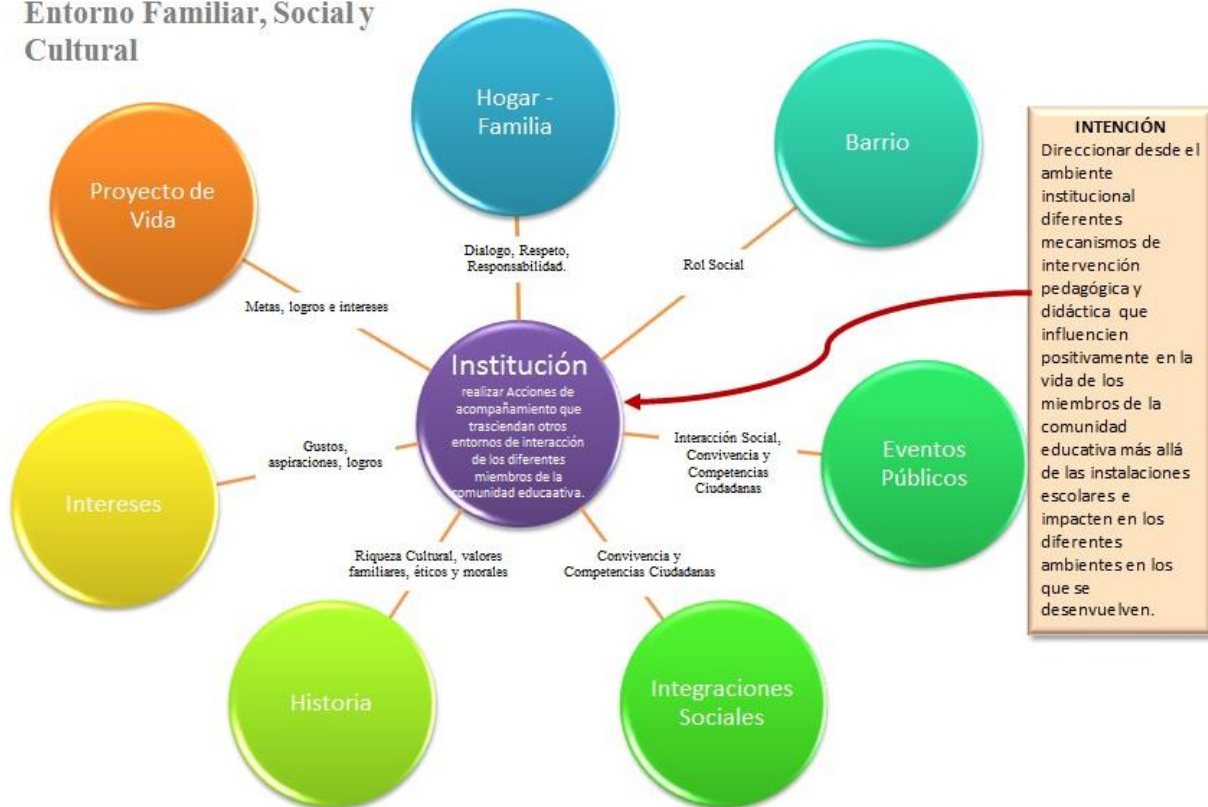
Entorno Familiar, Social y Cultural

Hogar - Familia

Barrio

Proyecto de Vida

Dialogo, Respeto, Responsabilidad.

Rol Social

Metas, logros e intereses

Institución
realizar Acciones de acompañamiento que trasciendan otros entornos de interacción de los diferentes miembros de la comunidad educaativa.

Gustos, aspiraciones, logros

Interacción Social, Convivencia y Competencias Ciudadanas

Eventos Públicos

Intereses

Riqueza Cultural, valores familiares, éticos y morales

Convivencia y Competencias Ciudadanas

Historia

Integraciones Sociales

INTENCIÓN
Direccionar desde el ambiente institucional diferentes mecanismos de intervención pedagógica y didáctica que influencien positivamente en la vida de los miembros de la comunidad educativa más allá de las instalaciones escolares e impacten en los diferentes ambientes en los que se desenvuelven.